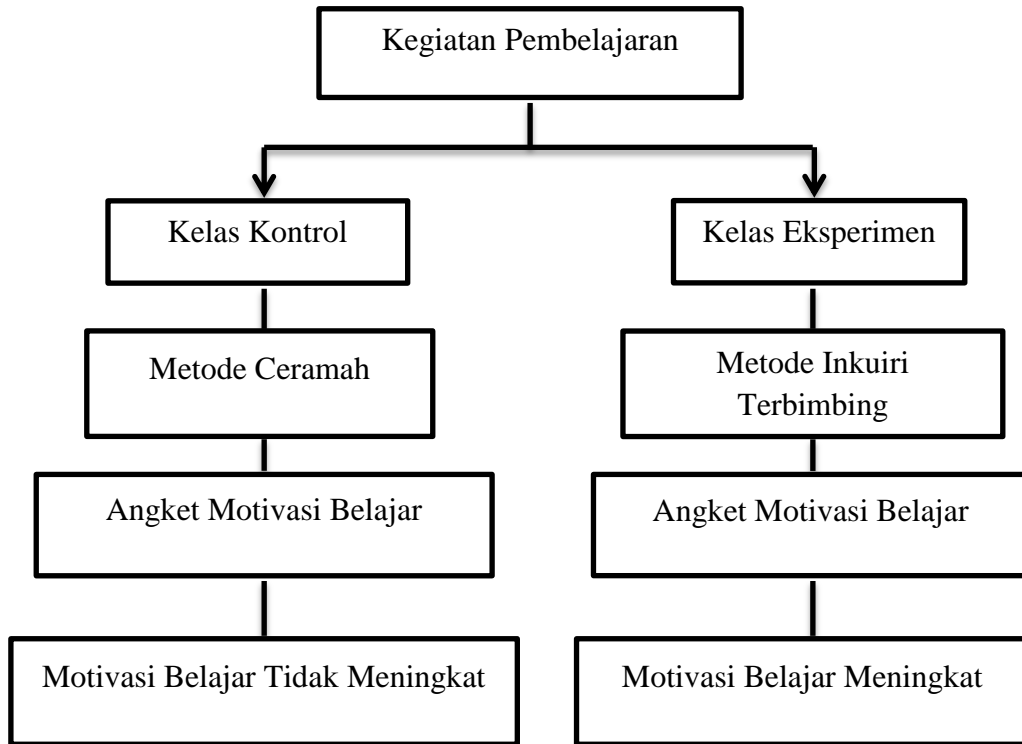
Kegiatan Pembelajaran

Kelas Kontrol

Metode Ceramah

Angket Motivasi Belajar

Motivasi Belajar Tidak Meningkat

Kelas Eksperimen

Metode Inkuiri Terbimbing

Angket Motivasi Belajar

Motivasi Belajar Meningkat